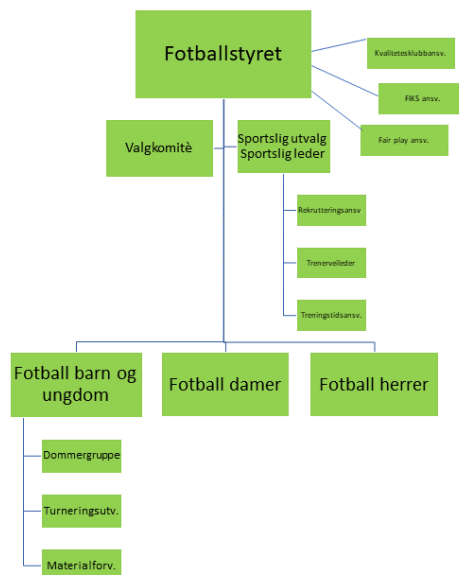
Fotballstyret

Kvalitetsklubbansv.

FIKS ansv.

Fair play ansv.

Valgkomitè

Sportslig utvalg
Sportslig leder

Rekrutteringsansv

Trenerveileder

Treningstidsansv.

Fotball barn og ungdom

Fotball damer

Fotball herrer

Dommergruppe

Turneringsutv.

Materialforv.